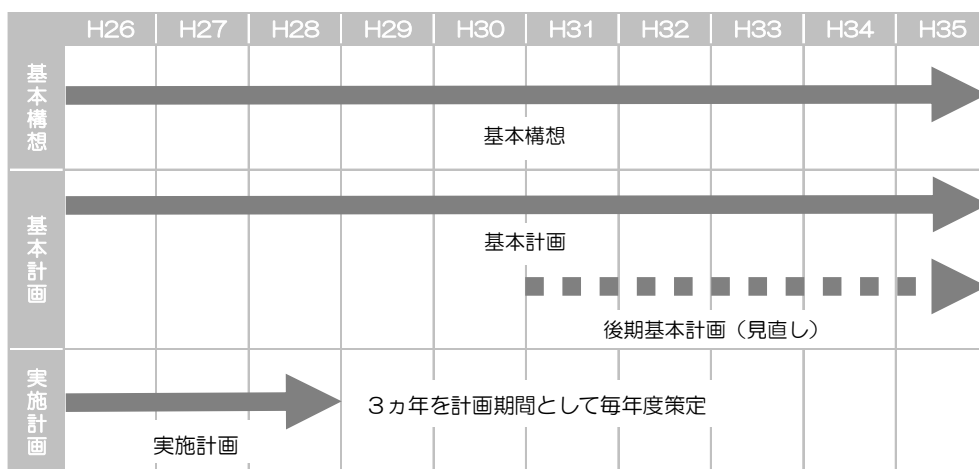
| | H26 | H27 | H28 | H29 | H30 | H31 | H32 | H33 | H34 | H35 |
|---|---|---|---|---|---|---|---|---|---|---|
| 基本構想 | 基本構想 | | | | | | | | | |
| 基本計画 | 基本計画 | | | | | 後期基本計画（見直し） | | | | |
| 実施計画 | 実施計画 | | | 3ヵ年を計画期間として毎年度策定 | | | | | | |